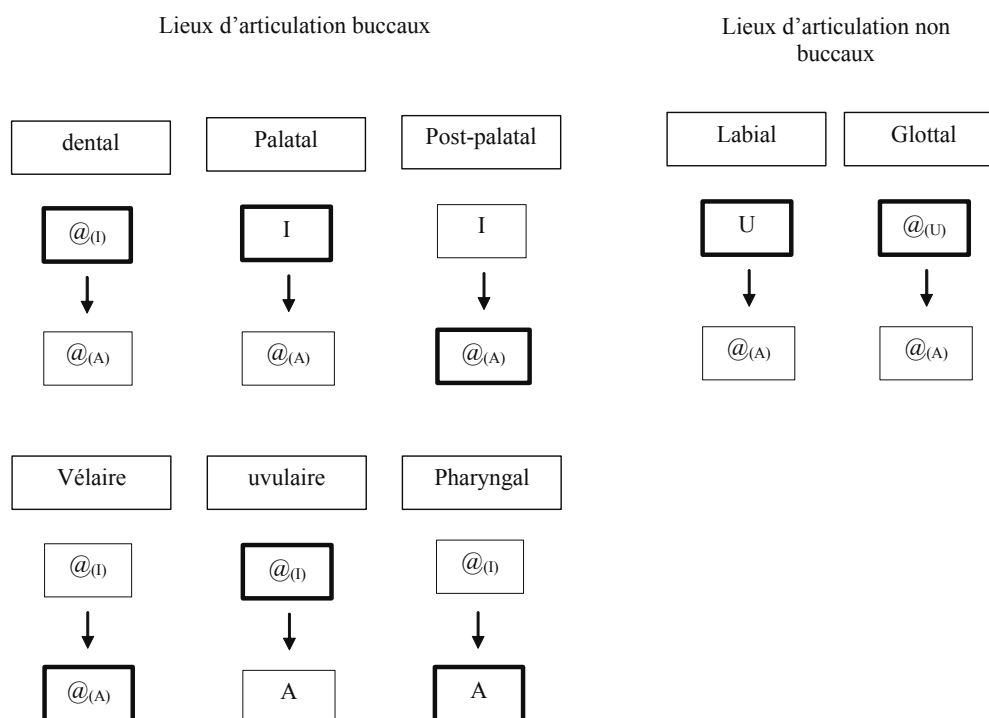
Lieux d'articulation buccaux

Lieux d'articulation non buccaux

dental

Palatal

Post-palatal

$@_{(I)}$

I

I

$@_{(A)}$

$@_{(A)}$

$@_{(A)}$

Labial

Glottal

U

$@_{(U)}$

$@_{(A)}$

$@_{(A)}$

Vélaire

uvulaire

Pharyngal

$@_{(I)}$

$@_{(I)}$

$@_{(I)}$

$@_{(A)}$

A

A